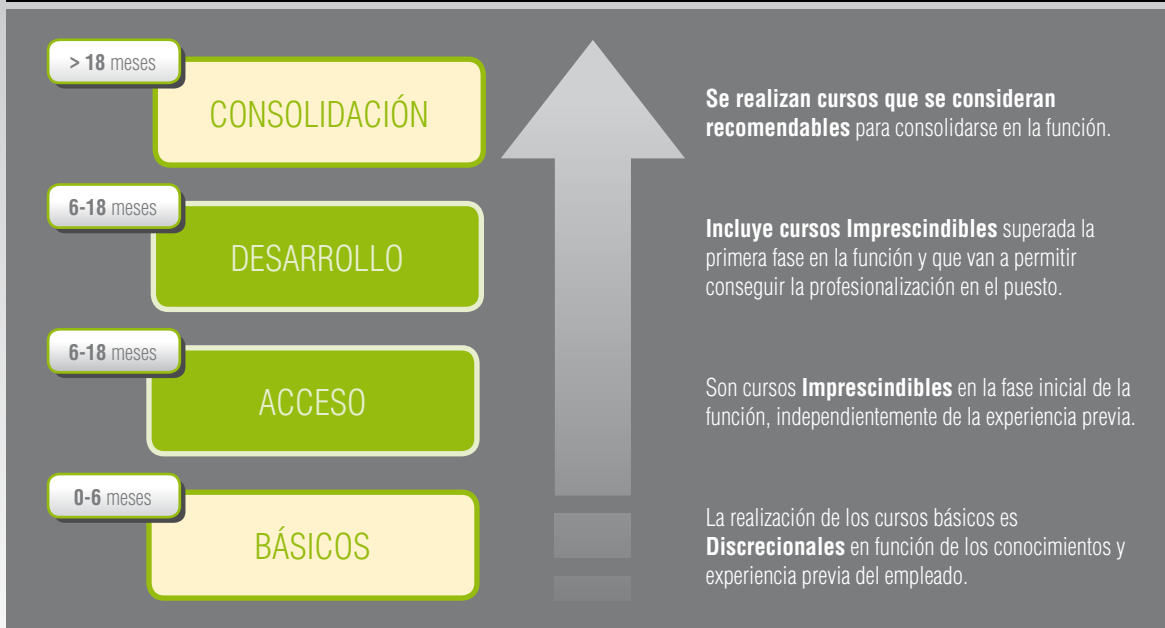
> 18 meses

CONSOLIDACIÓN

6-18 meses

DESARROLLO

6-18 meses

ACCESO

0-6 meses

BÁSICOS

**Se realizan cursos que se consideran recomendables** para consolidarse en la función.

**Incluye cursos Imprescindibles** superada la primera fase en la función y que van a permitir conseguir la profesionalización en el puesto.

Son cursos **Imprescindibles** en la fase inicial de la función, independientemente de la experiencia previa.

La realización de los cursos básicos es **Discrecionales** en función de los conocimientos y experiencia previa del empleado.